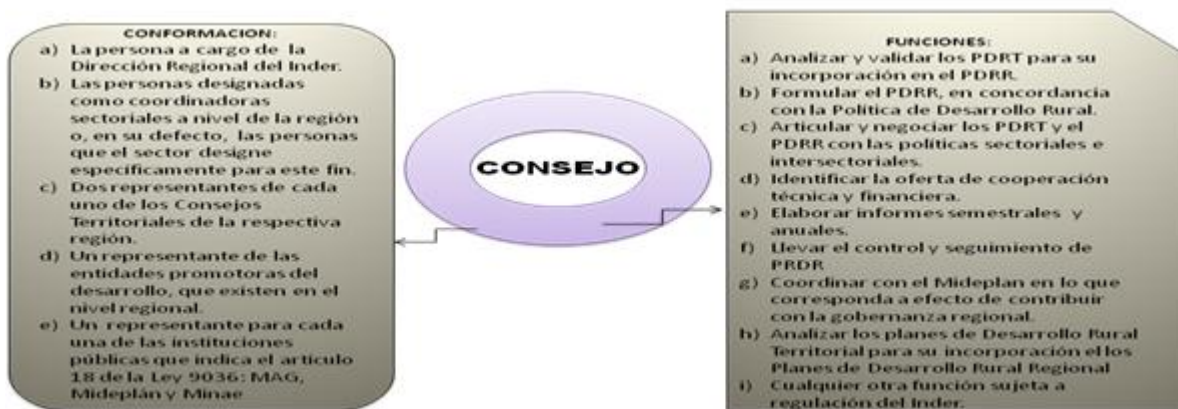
CONFORMACION:
a) La persona a cargo de la Dirección Regional del Inder.
b) Las personas designadas como coordinadoras sectoriales a nivel de la región o, en su defecto, las personas que el sector designe específicamente para este fin.
c) Dos representantes de cada uno de los Consejos Territoriales de la respectiva región.
d) Un representante de las entidades promotoras del desarrollo, que existen en el nivel regional.
e) Un representante para cada una de las instituciones públicas que indica el articulo 18 de la Ley 9036: MAG, Mideplán y Minae

CONSEJO

FUNCIONES:
a) Analizar y validar los PDRT para su incorporación en el PDRR.
b) Formular el PDRR, en concordancia con la Política de Desarrollo Rural.
c) Articular y negociar los PDRT y el PDRR con las políticas sectoriales e intersectoriales.
d) Identificar la oferta de cooperación técnica y financiera.
e) Elaborar informes semestrales y anuales.
f) Llevar el control y seguimiento de PRDR
g) Coordinar con el Mideplan en lo que corresponda a efecto de contribuir con la gobernanza regional.
h) Analizar los planes de Desarrollo Rural Territorial para su incorporación el los Planes de Desarrollo Rural Regional
i) Cualquier otra función sujeta a regulación del Inder.